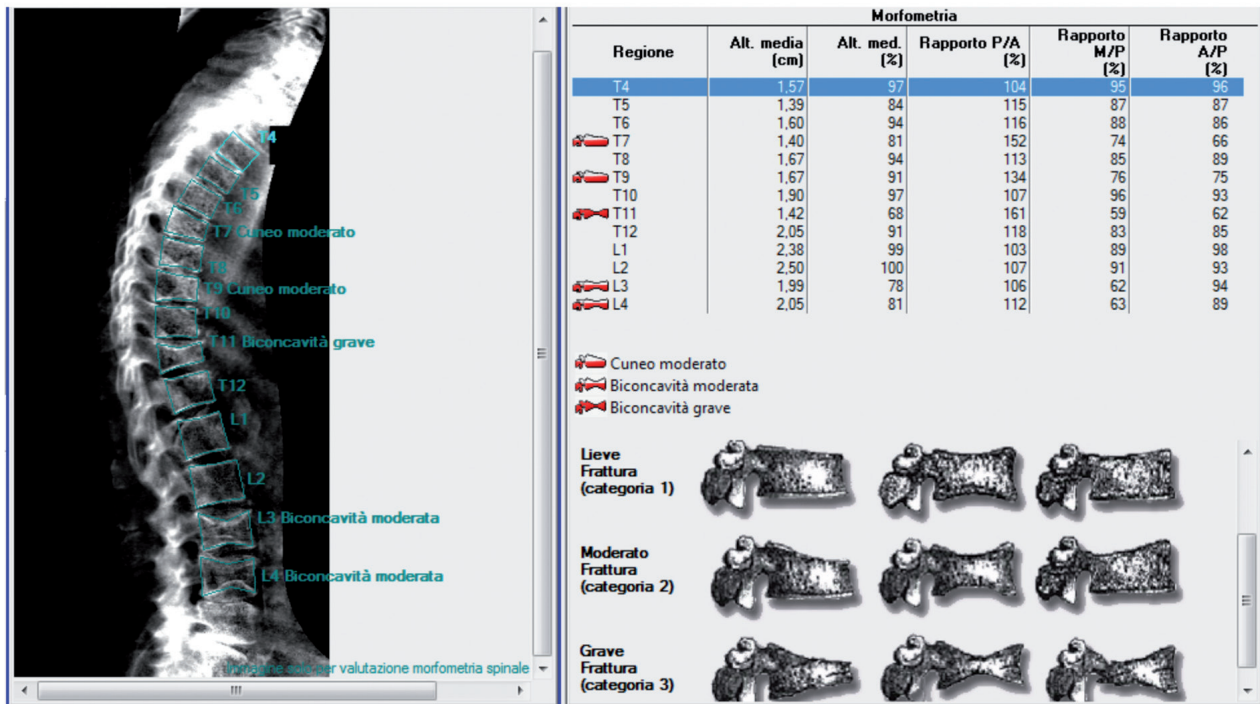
T4
T5
T6
T7 Cuneo moderato
T8
T9 Cuneo moderato
T10
T11 Biconcavità grave
T12
L1
L2
L3 Biconcavità moderata
L4 Biconcavità moderata

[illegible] per valutazione morfometria spinale

Morfometria

| Regione | Alt. media (cm) | Alt. med. (%) | Rapporto P/A (%) | Rapporto M/P (%) | Rapporto A/P (%) |
|---|---|---|---|---|---|
| T4 | 1,57 | 97 | 104 | 95 | 96 |
| T5 | 1,39 | 84 | 115 | 87 | 87 |
| T6 | 1,60 | 94 | 116 | 88 | 86 |
| T7 | 1,40 | 81 | 152 | 74 | 66 |
| T8 | 1,67 | 94 | 113 | 85 | 89 |
| T9 | 1,67 | 91 | 134 | 76 | 75 |
| T10 | 1,90 | 97 | 107 | 96 | 93 |
| T11 | 1,42 | 68 | 161 | 59 | 62 |
| T12 | 2,05 | 91 | 118 | 83 | 85 |
| L1 | 2,38 | 99 | 103 | 89 | 98 |
| L2 | 2,50 | 100 | 107 | 91 | 93 |
| L3 | 1,99 | 78 | 106 | 62 | 94 |
| L4 | 2,05 | 81 | 112 | 63 | 89 |

Cuneo moderato
Biconcavità moderata
Biconcavità grave

Lieve Frattura (categoria 1)

Moderato Frattura (categoria 2)

Grave Frattura (categoria 3)